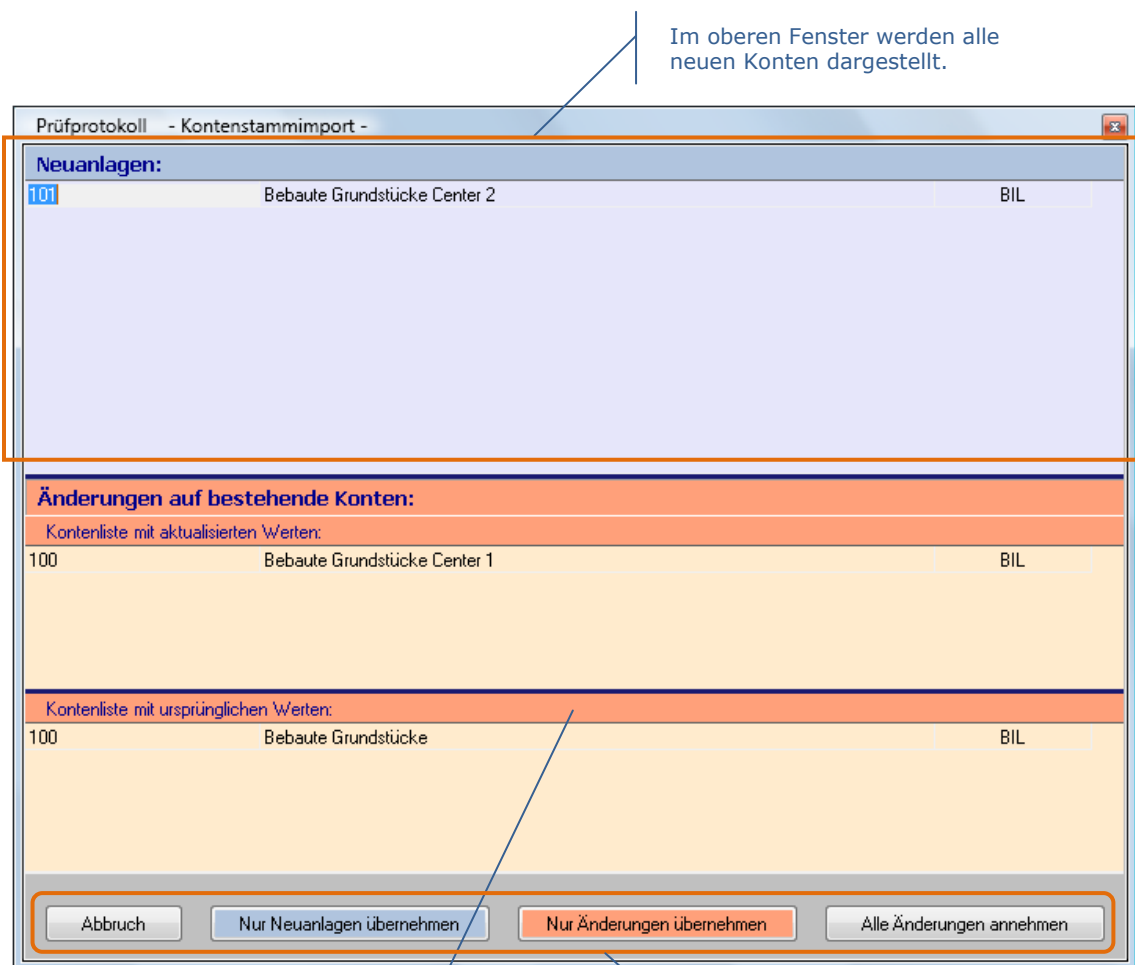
Im oberen Fenster werden alle neuen Konten dargestellt.

Prüfprotokoll - Kontenstammimport -

Neuanlagen:

| 101 | Bebaute Grundstücke Center 2 | BIL |
|---|---|---|

Änderungen auf bestehende Konten:

Kontenliste mit aktualisierten Werten:

| 100 | Bebaute Grundstücke Center 1 | BIL |
|---|---|---|

Kontenliste mit ursprünglichen Werten:

| 100 | Bebaute Grundstücke | BIL |
|---|---|---|

Abbruch | Nur Neuanlagen übernehmen | Nur Änderungen übernehmen | Alle Änderungen annehmen